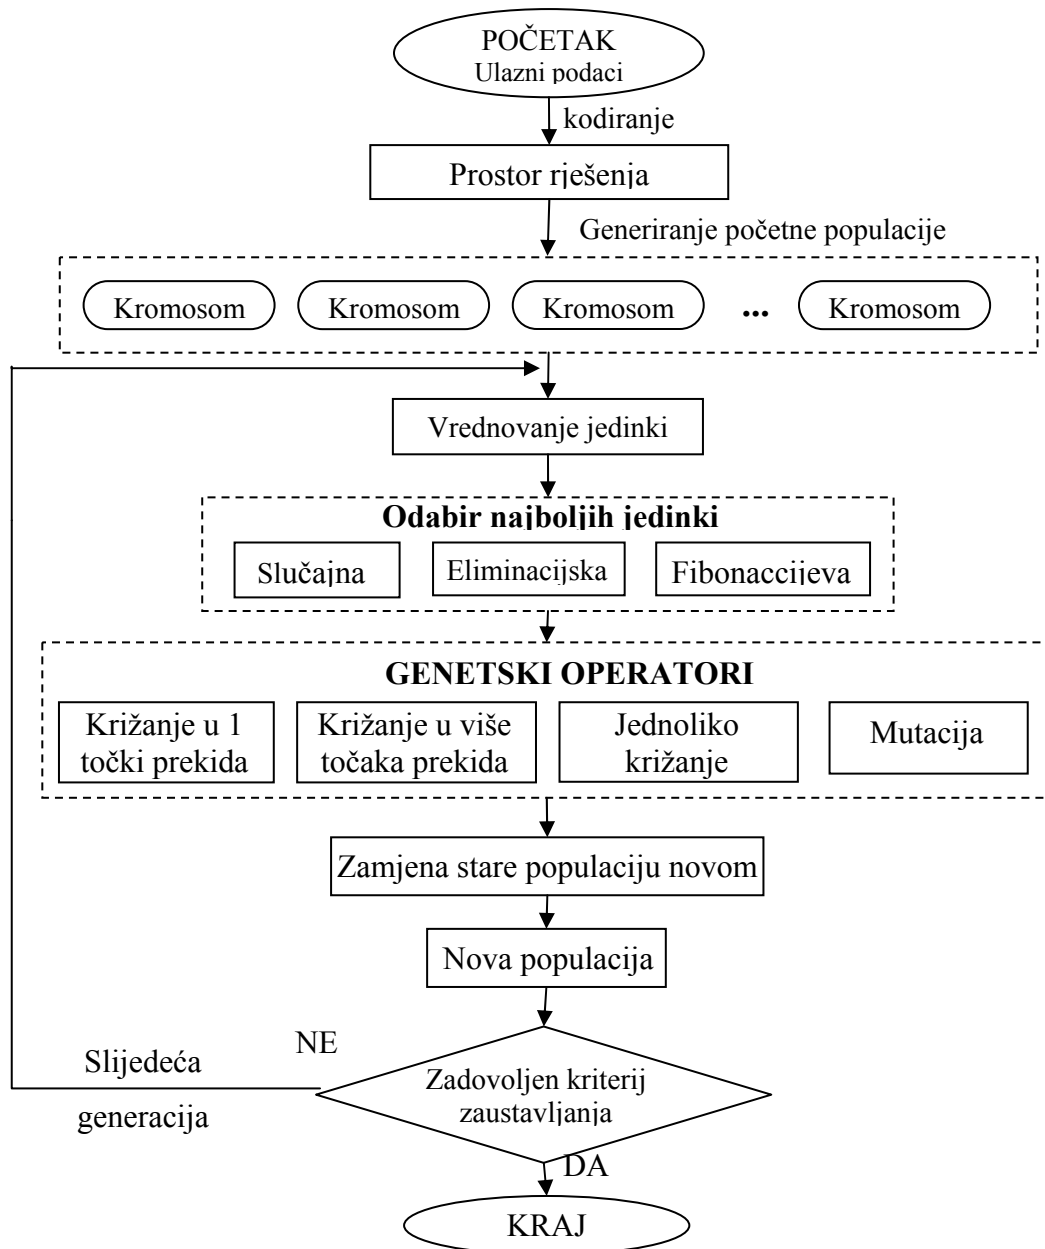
POČETAK
Ulazni podaci

kodiranje

Prostor rješenja

Generiranje početne populacije

Kromosom

Kromosom

Kromosom

...

Kromosom

Vrednovanje jedinki

Odabir najboljih jedinki

Slučajna

Eliminacijska

Fibonaccijeva

GENETSKI OPERATORI

Križanje u 1 točki prekida

Križanje u više točaka prekida

Jednoliko križanje

Mutacija

Zamjena stare populaciju novom

Nova populacija

NE

Slijedeća generacija

Zadovoljen kriterij zaustavljanja

DA

KRAJ